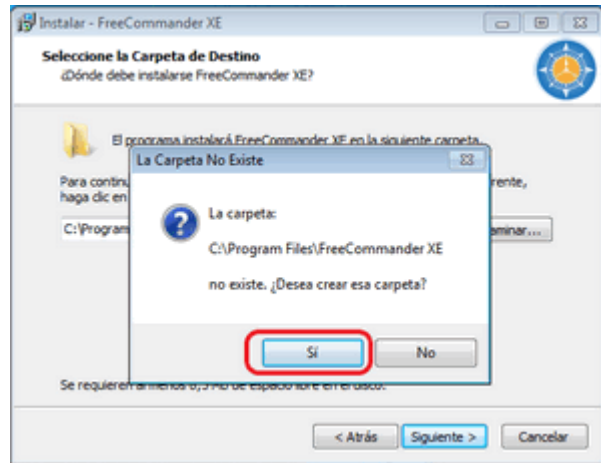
Instalar - FreeCommander XE

Seleccione la Carpeta de Destino
¿Dónde debe instalarse FreeCommander XE?

El programa instalará FreeCommander XE en la siguiente carpeta.

Para continu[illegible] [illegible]rente, haga clic en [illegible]

C:\Program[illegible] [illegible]minar...

La Carpeta No Existe

La carpeta:

C:\Program Files\FreeCommander XE

no existe. ¿Desea crear esa carpeta?

Sí

No

Se requieren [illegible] en el disco.

< Atrás

Siguiente >

Cancelar